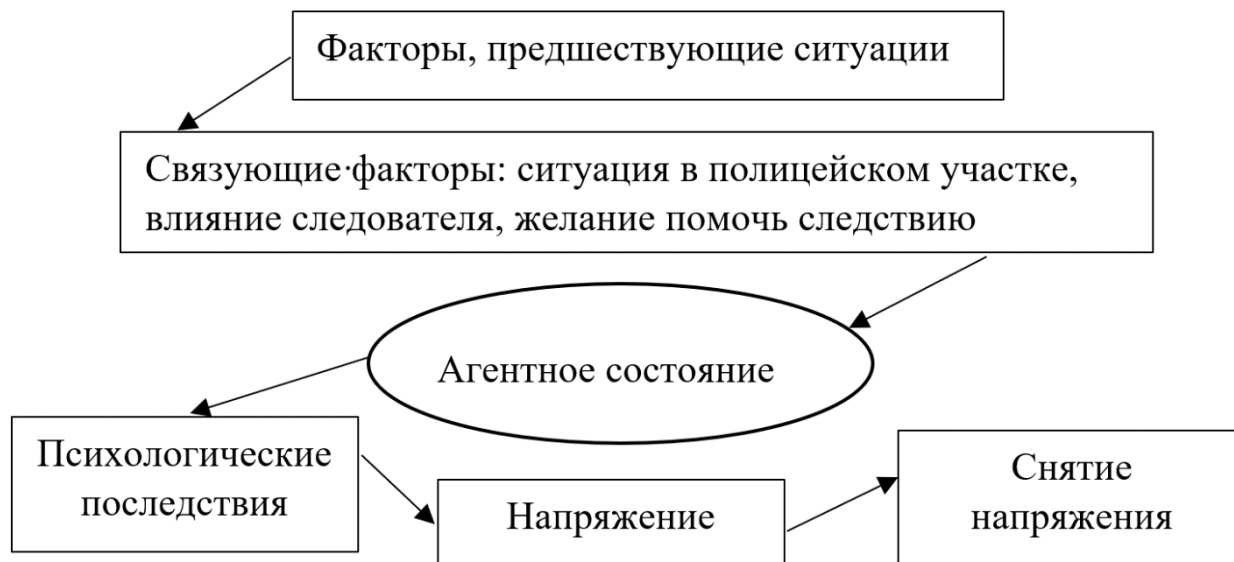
Факторы, предшествующие ситуации

Связующие факторы: ситуация в полицейском участке, влияние следователя, желание помочь следствию

Агентное состояние

Психологические последствия

Напряжение

Снятие напряжения